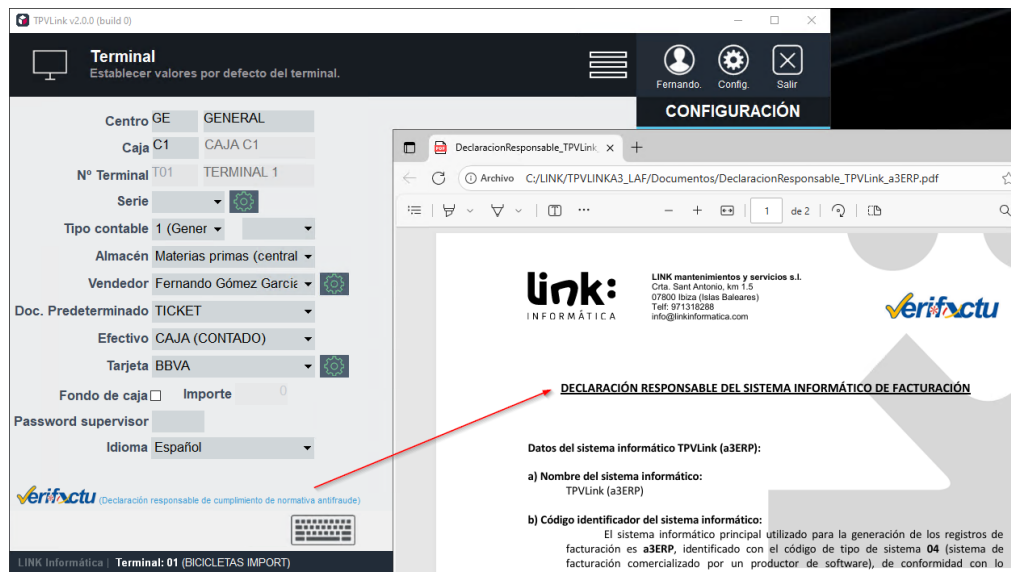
TPVLink v2.0.0 (build 0)

Terminal
Establecer valores por defecto del terminal.

Fernando. Config. Salir
CONFIGURACIÓN

Centro GE GENERAL
Caja C1 CAJA C1
Nº Terminal T01 TERMINAL 1
Serie
Tipo contable 1 (Gener
Almacén Materias primas (central
Vendedor Fernando Gómez Garcia
Doc. Predeterminado TICKET
Efectivo CAJA (CONTADO)
Tarjeta BBVA
Fondo de caja Importe 0
Password supervisor
Idioma Español

verifactu (Declaración responsable de cumplimiento de normativa antifraude)

LINK Informática | Terminal: 01 (BICICLETAS IMPORT)

DeclaracionResponsable_TPVLink
Archivo C:/LINK/TPVLINKA3_LAF/Documentos/DeclaracionResponsable_TPVLink_a3ERP.pdf
1 de 2

link: INFORMÁTICA
LINK mantenimientos y servicios s.l.
Crta. Sant Antonio, km 1.5
07800 Ibiza (Islas Baleares)
Telf: 971318288
info@linkinformatica.com

verifactu

DECLARACIÓN RESPONSABLE DEL SISTEMA INFORMÁTICO DE FACTURACIÓN

Datos del sistema informático TPVLink (a3ERP):

a) Nombre del sistema informático:
TPVLink (a3ERP)

b) Código identificador del sistema informático:
El sistema informático principal utilizado para la generación de los registros de facturación es a3ERP, identificado con el código de tipo de sistema 04 (sistema de facturación comercializado por un productor de software), de conformidad con lo